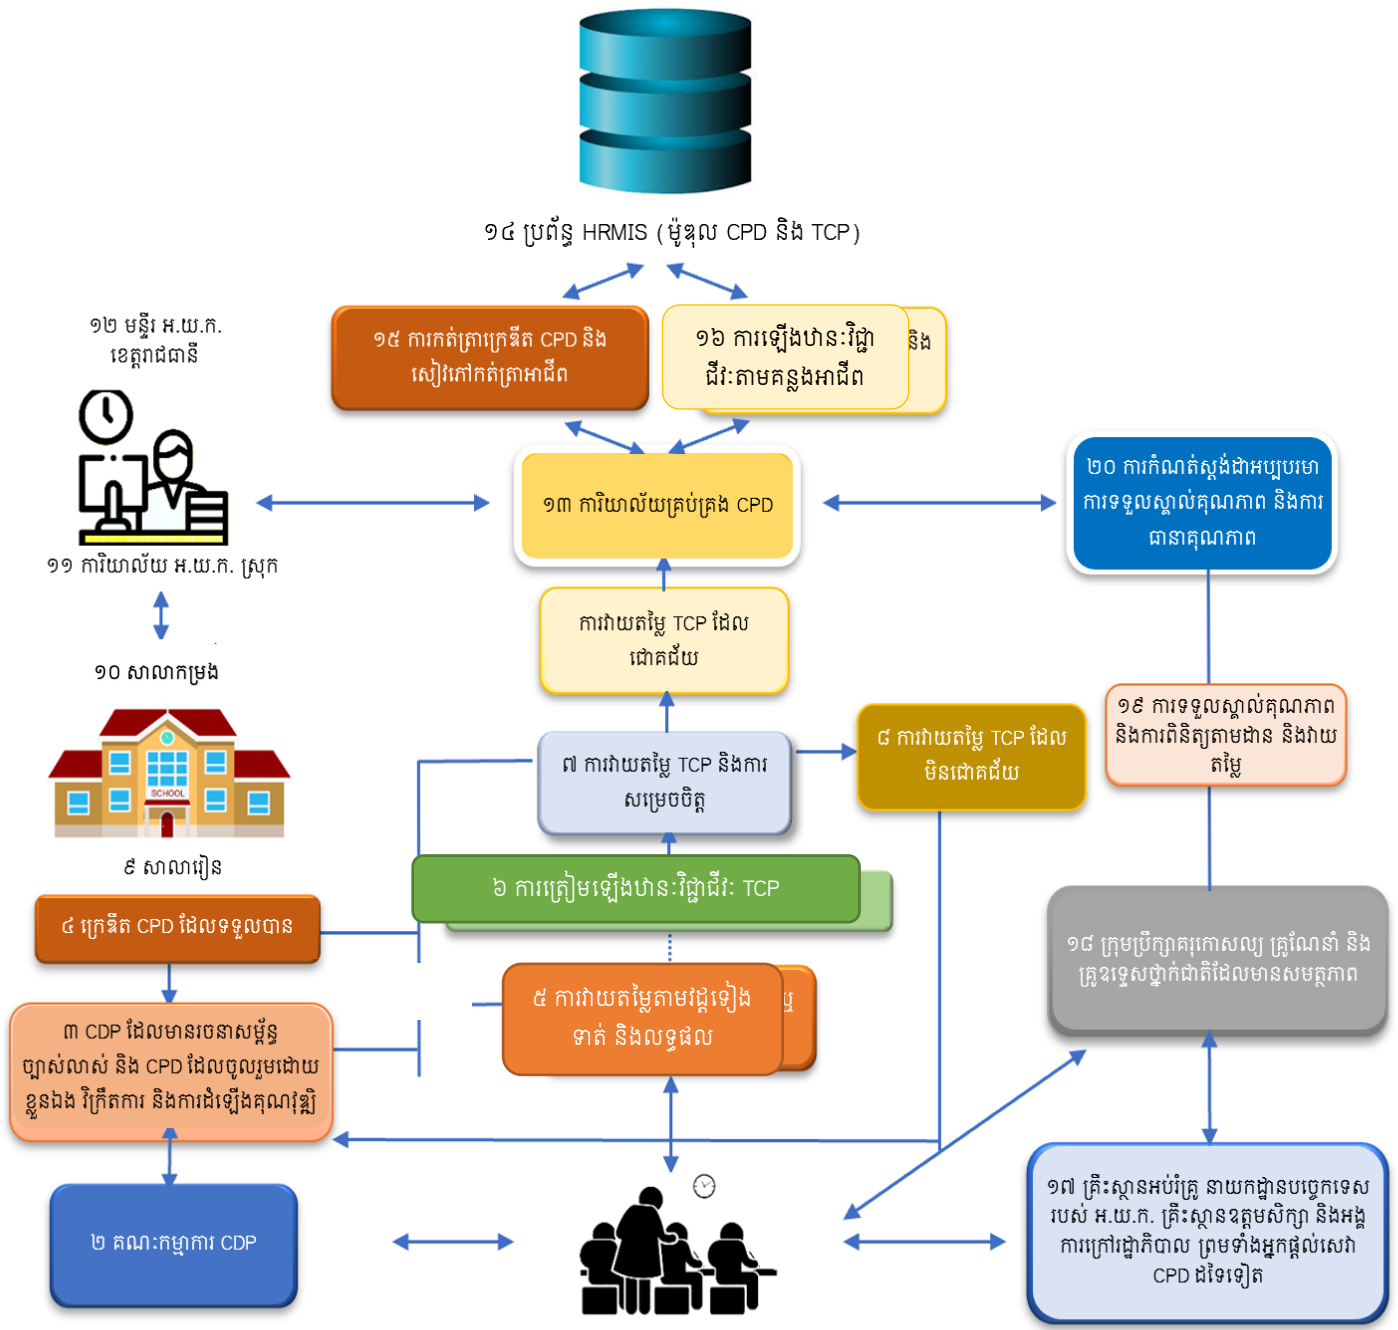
១៤ ប្រព័ន្ធ HRMIS (ម៉ូឌុល CPD និង TCP)

១២ មន្ទីរ អ.យ.ក. ខេត្តរាជធានី

១៥ ការកត់ត្រាក្រេឌីត CPD និងសៀវភៅកត់ត្រាអាជីព

១៦ ការឡើងឋានៈវិជ្ជាជីវៈតាមគន្លងអាជីព

និង

១១ ការិយាល័យ អ.យ.ក. ស្រុក

១៣ ការិយាល័យគ្រប់គ្រង CPD

២០ ការកំណត់ស្តង់ដាអប្បបរមាការទទួលស្គាល់គុណភាព និងការធានាគុណភាព

ការវាយតម្លៃ TCP ដែលជោគជ័យ

១០ សាលាកម្រង

១៩ ការទទួលស្គាល់គុណភាព និងការពិនិត្យតាមដាន និងវាយតម្លៃ

៧ ការវាយតម្លៃ TCP និងការសម្រេចចិត្ត

៨ ការវាយតម្លៃ TCP ដែលមិនជោគជ័យ

SCHOOL

៩ សាលារៀន

៦ ការត្រៀមឡើងឋានៈវិជ្ជាជីវៈ TCP

៤ ក្រេឌីត CPD ដែលទទួលបាន

១៨ ក្រុមប្រឹក្សាគរុកោសល្យ គ្រូណែនាំ និងគ្រូឧទ្ទេសថ្នាក់ជាតិដែលមានសមត្ថភាព

៥ ការវាយតម្លៃតាមវដ្តទៀងទាត់ និងលទ្ធផល

ម

៣ CDP ដែលមានរចនាសម្ព័ន្ធច្បាស់លាស់ និង CPD ដែលចូលរួមដោយខ្លួនឯង រិក្រឹតការ និងការជំរុញគុណវុឌ្ឍិ

២ គណៈកម្មការ CDP

១៧ គ្រឹះស្ថានអប់រំគ្រូ នាយកដ្ឋានបច្ចេកទេសរបស់ អ.យ.ក. គ្រឹះស្ថានឧត្តមសិក្សា និងអង្គការក្រៅរដ្ឋាភិបាល ព្រមទាំងអ្នកផ្តល់សេវា CPD ដទៃទៀត